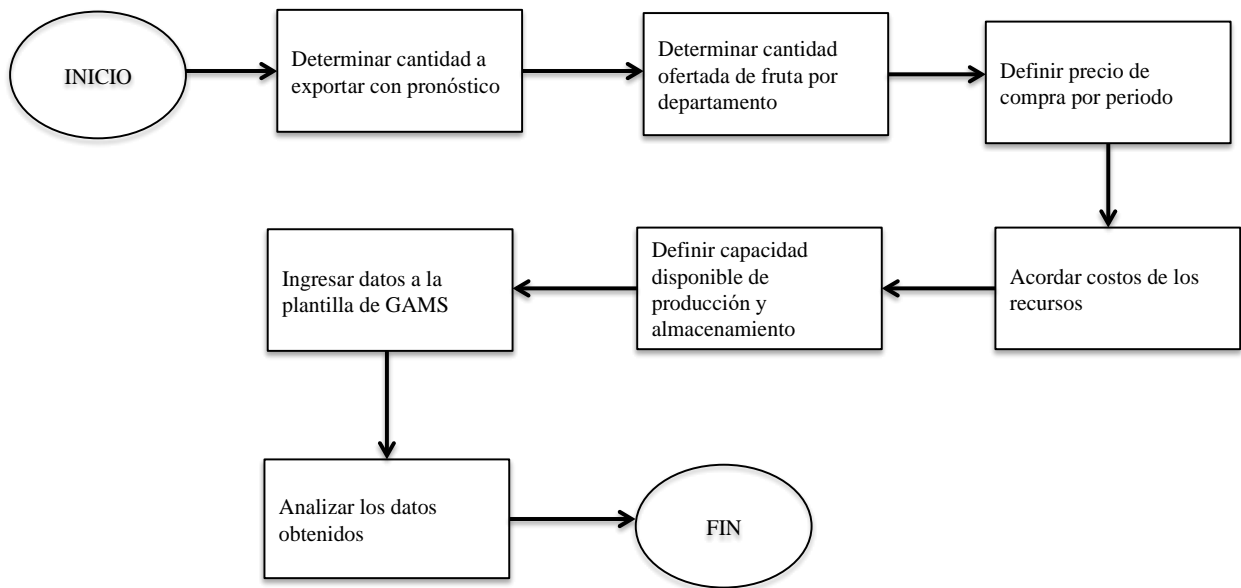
INICIO

Determinar cantidad a exportar con pronóstico

Determinar cantidad ofertada de fruta por departamento

Definir precio de compra por periodo

Acordar costos de los recursos

Definir capacidad disponible de producción y almacenamiento

Ingresar datos a la plantilla de GAMS

Analizar los datos obtenidos

FIN